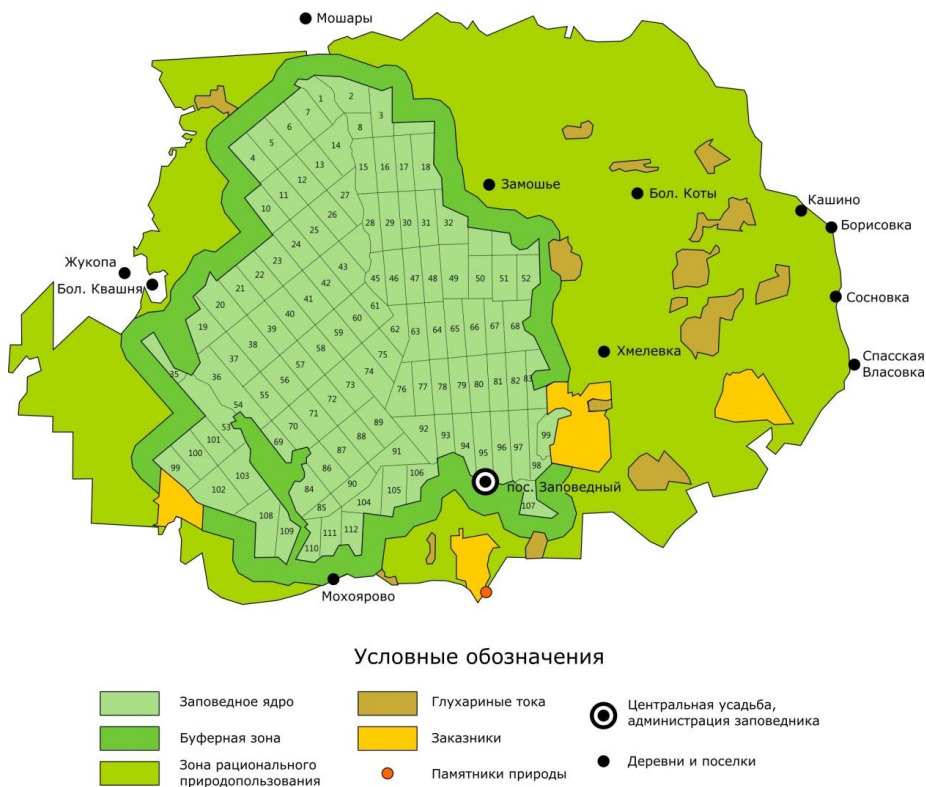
Мошары

Замошье

Бол. Коты

Кашино

Борисовка

Жукопа

Бол. Квашня

Сосновка

Хмелевка

Спасская Власовка

пос. Заповедный

Мохоярово

1 2 3 4 5 6 7 8 10 11 12 13 14 15 16 17 18 19 20 21 22 23 24 25 26 27 28 29 30 31 32 35 36 37 38 39 40 41 42 43 45 46 47 48 49 50 51 52 53 54 55 56 57 58 59 60 61 62 63 64 65 66 67 68 69 70 71 72 73 74 75 76 77 78 79 80 81 82 83 84 85 86 87 88 89 90 91 92 93 94 95 96 97 98 99 99 100 101 102 103 104 105 106 107 108 109 110 111 112

Условные обозначения

Заповедное ядро

Буферная зона

Зона рационального природопользования

Глухариные тока

Заказники

Памятники природы

Центральная усадьба, администрация заповедника

Деревни и поселки